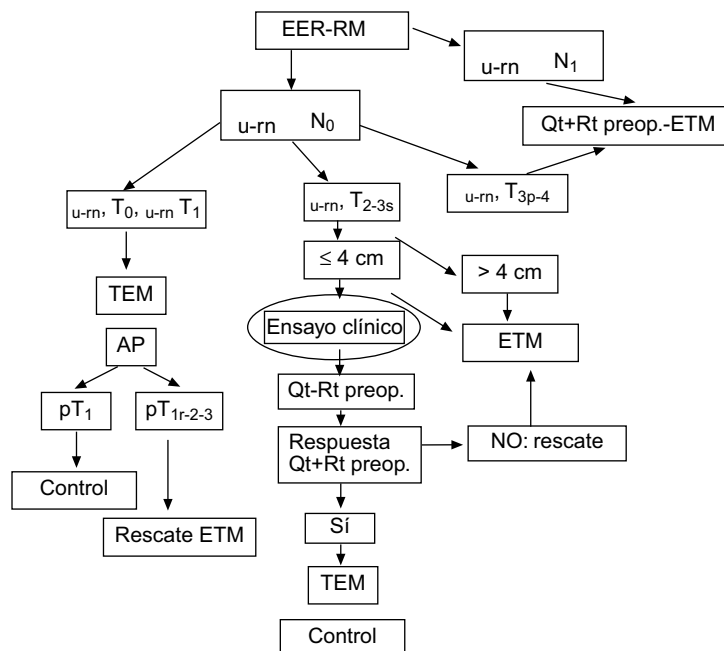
EER-RM

u-rn $N_1$

Qt+Rt preop.-ETM

u-rn $N_0$

u-rn, $T_0$, u-rn $T_1$

u-rn, $T_{2-3s}$

u-rn, $T_{3p-4}$

TEM

$\leq 4$ cm

$> 4$ cm

Ensayo clínico

ETM

AP

$pT_1$

$pT_{1r-2-3}$

Qt-Rt preop.

Respuesta Qt+Rt preop.

NO: rescate

Control

Rescate ETM

Sí

TEM

Control